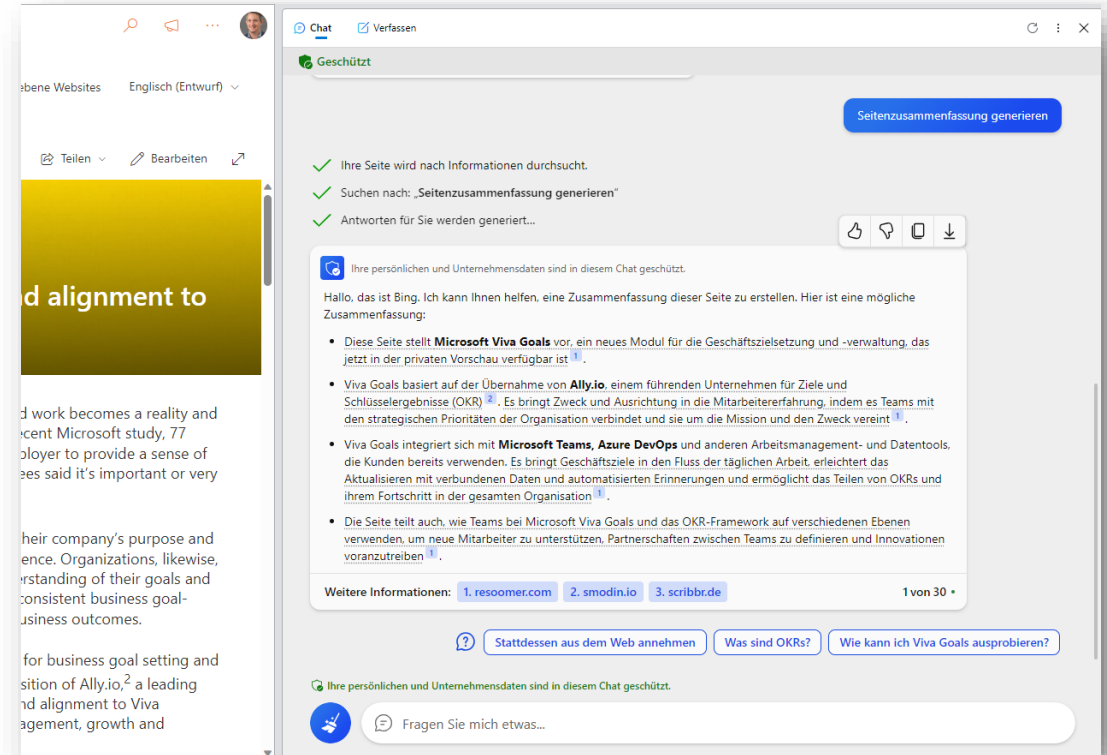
ebene Websites

Englisch (Entwurf)

Teilen

Bearbeiten

d alignment to

d work becomes a reality and ecent Microsoft study, 77 ployer to provide a sense of ees said it's important or very

heir company's purpose and ence. Organizations, likewise, erstanding of their goals and consistent business goal- usiness outcomes.

for business goal setting and sition of Ally.io,$^2$ a leading nd alignment to Viva agement, growth and

Chat

Verfassen

Geschützt

Seitenzusammenfassung generieren

Ihre Seite wird nach Informationen durchsucht.

Suchen nach: „Seitenzusammenfassung generieren"

Antworten für Sie werden generiert...

Ihre persönlichen und Unternehmensdaten sind in diesem Chat geschützt.

Hallo, das ist Bing. Ich kann Ihnen helfen, eine Zusammenfassung dieser Seite zu erstellen. Hier ist eine mögliche Zusammenfassung:

- Diese Seite stellt **Microsoft Viva Goals** vor, ein neues Modul für die Geschäftszielsetzung und -verwaltung, das jetzt in der privaten Vorschau verfügbar ist 1.
- Viva Goals basiert auf der Übernahme von **Ally.io**, einem führenden Unternehmen für Ziele und Schlüsselergebnisse (OKR) 2. Es bringt Zweck und Ausrichtung in die Mitarbeitererfahrung, indem es Teams mit den strategischen Prioritäten der Organisation verbindet und sie um die Mission und den Zweck vereint 1.
- Viva Goals integriert sich mit **Microsoft Teams, Azure DevOps** und anderen Arbeitsmanagement- und Datentools, die Kunden bereits verwenden. Es bringt Geschäftsziele in den Fluss der täglichen Arbeit, erleichtert das Aktualisieren mit verbundenen Daten und automatisierten Erinnerungen und ermöglicht das Teilen von OKRs und ihrem Fortschritt in der gesamten Organisation 1.
- Die Seite teilt auch, wie Teams bei Microsoft Viva Goals und das OKR-Framework auf verschiedenen Ebenen verwenden, um neue Mitarbeiter zu unterstützen, Partnerschaften zwischen Teams zu definieren und Innovationen voranzutreiben 1.

Weitere Informationen: 1. resoomer.com 2. smodin.io 3. scribbr.de 1 von 30

Stattdessen aus dem Web annehmen | Was sind OKRs? | Wie kann ich Viva Goals ausprobieren?

Ihre persönlichen und Unternehmensdaten sind in diesem Chat geschützt.

Fragen Sie mich etwas...